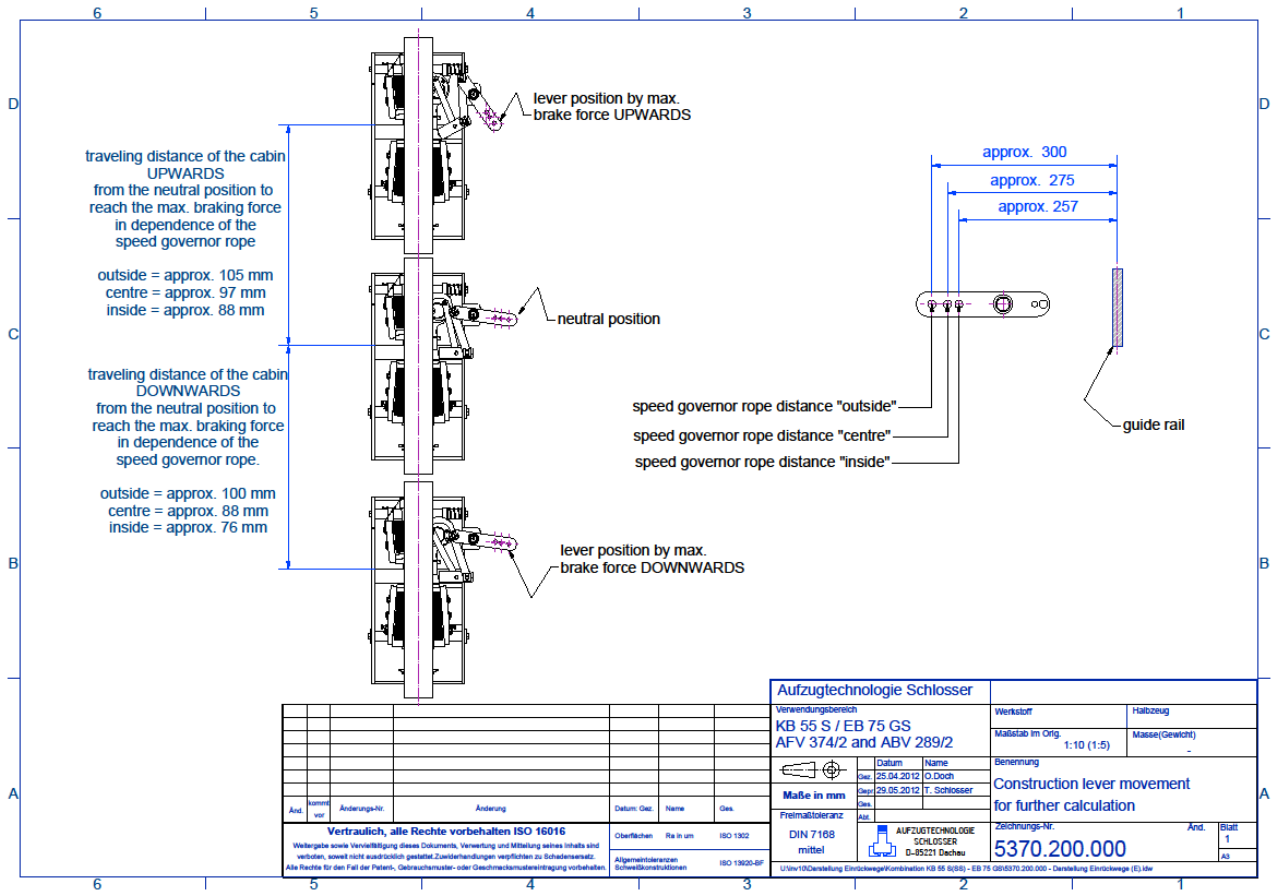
6 5 4 3 2 1

D

lever position by max. brake force UPWARDS

traveling distance of the cabin UPWARDS from the neutral position to reach the max. braking force in dependence of the speed governor rope

outside = approx. 105 mm
centre = approx. 97 mm
inside = approx. 88 mm

approx. 300
approx. 275
approx. 257

C

neutral position

traveling distance of the cabin DOWNWARDS from the neutral position to reach the max. braking force in dependence of the speed governor rope.

outside = approx. 100 mm
centre = approx. 88 mm
inside = approx. 76 mm

speed governor rope distance "outside"
speed governor rope distance "centre"
speed governor rope distance "inside"

guide rail

B

lever position by max. brake force DOWNWARDS

A

| Änd. | komm vor | Änderungs-Nr. | Änderung | Datum: Gez. | Name | Ges. |
|---|---|---|---|---|---|---|

Vertraulich, alle Rechte vorbehalten ISO 16016
Weitergabe sowie Vervielfältigung dieses Dokuments, Verwertung und Mitteilung seines Inhalts sind verboten, soweit nicht ausdrücklich gestattet.Zuwiderhandlungen verpflichten zu Schadensersatz. Alle Rechte für den Fall der Patent-, Gebrauchsmuster- oder Geschmacksmustereintragung vorbehalten.

Oberflächen | Ra in um | ISO 1302
Allgemeintoleranzen Schweißkonstruktionen | ISO 13920-BF

Aufzugtechnologie Schlosser
Verwendungsbereich
KB 55 S / EB 75 GS
AFV 374/2 and ABV 289/2

| | Datum | Name |
|---|---|---|
| Gez. | 25.04.2012 | O.Doch |
| Gepr. | 29.05.2012 | T. Schlosser |
| Ges. | | |
| Abt. | | |

Maße in mm
Freimaßtoleranz
DIN 7168
mittel

AUFZUGTECHNOLOGIE SCHLOSSER D-85221 Dachau

Werkstoff | Halbzeug
Maßstab im Orig. 1:10 (1:5) | Masse(Gewicht) -
Benennung
Construction lever movement for further calculation
Zeichnungs-Nr.
5370.200.000
Änd.
Blatt 1
A3

U:\Inv10\Darstellung Einrückwege\Kombination KB 55 S(BS) - EB 75 GS\5370.200.000 - Darstellung Einrückwege (E).idw

6 5 4 3 2 1